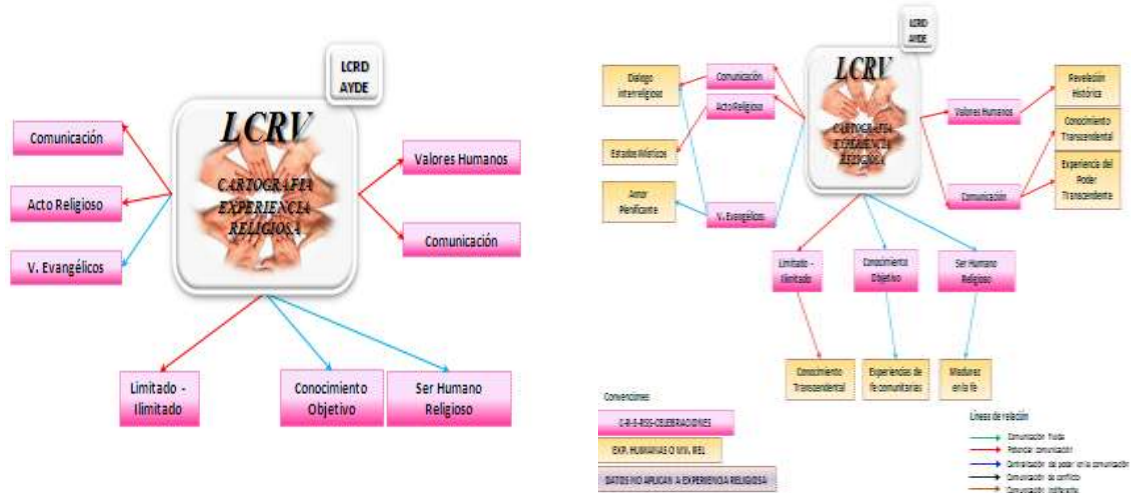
LCRD AYDE

LCRV

CARTOGRAFIA EXPERIENCIA RELIGIOSA

Comunicación

Acto Religioso

V. Evangélicos

Valores Humanos

Comunicación

Limitado - Ilimitado

Conocimiento Objetivo

Ser Humano Religioso

LCRD AYDE

LCRV

CARTOGRAFIA EXPERIENCIA RELIGIOSA

Dialogo interreligioso

Comunicación

Acto Religioso

Estados Místicos

Amor Penificante

V. Evangélicos

Valores Humanos

Revelación Histórica

Conocimiento Transcendental

Experiencia del Poder Transcendente

Comunicación

Limitado - Ilimitado

Conocimiento Objetivo

Ser Humano Religioso

Conocimiento Transcendental

Experiencias de fe comunitarias

Madurez en la fe

Convenciones

C-R-S-RSS-CELEBRACIONES

EXP. HUMANAS O VIV. REL

DATOS NO APLICAN A EXPERIENCIA RELIGIOSA

Líneas de relación

Comunicación fluida

Potenciar comunicación

Centralización del poder en la comunicación

Comunicación de conflicto

Comunicación indiferente